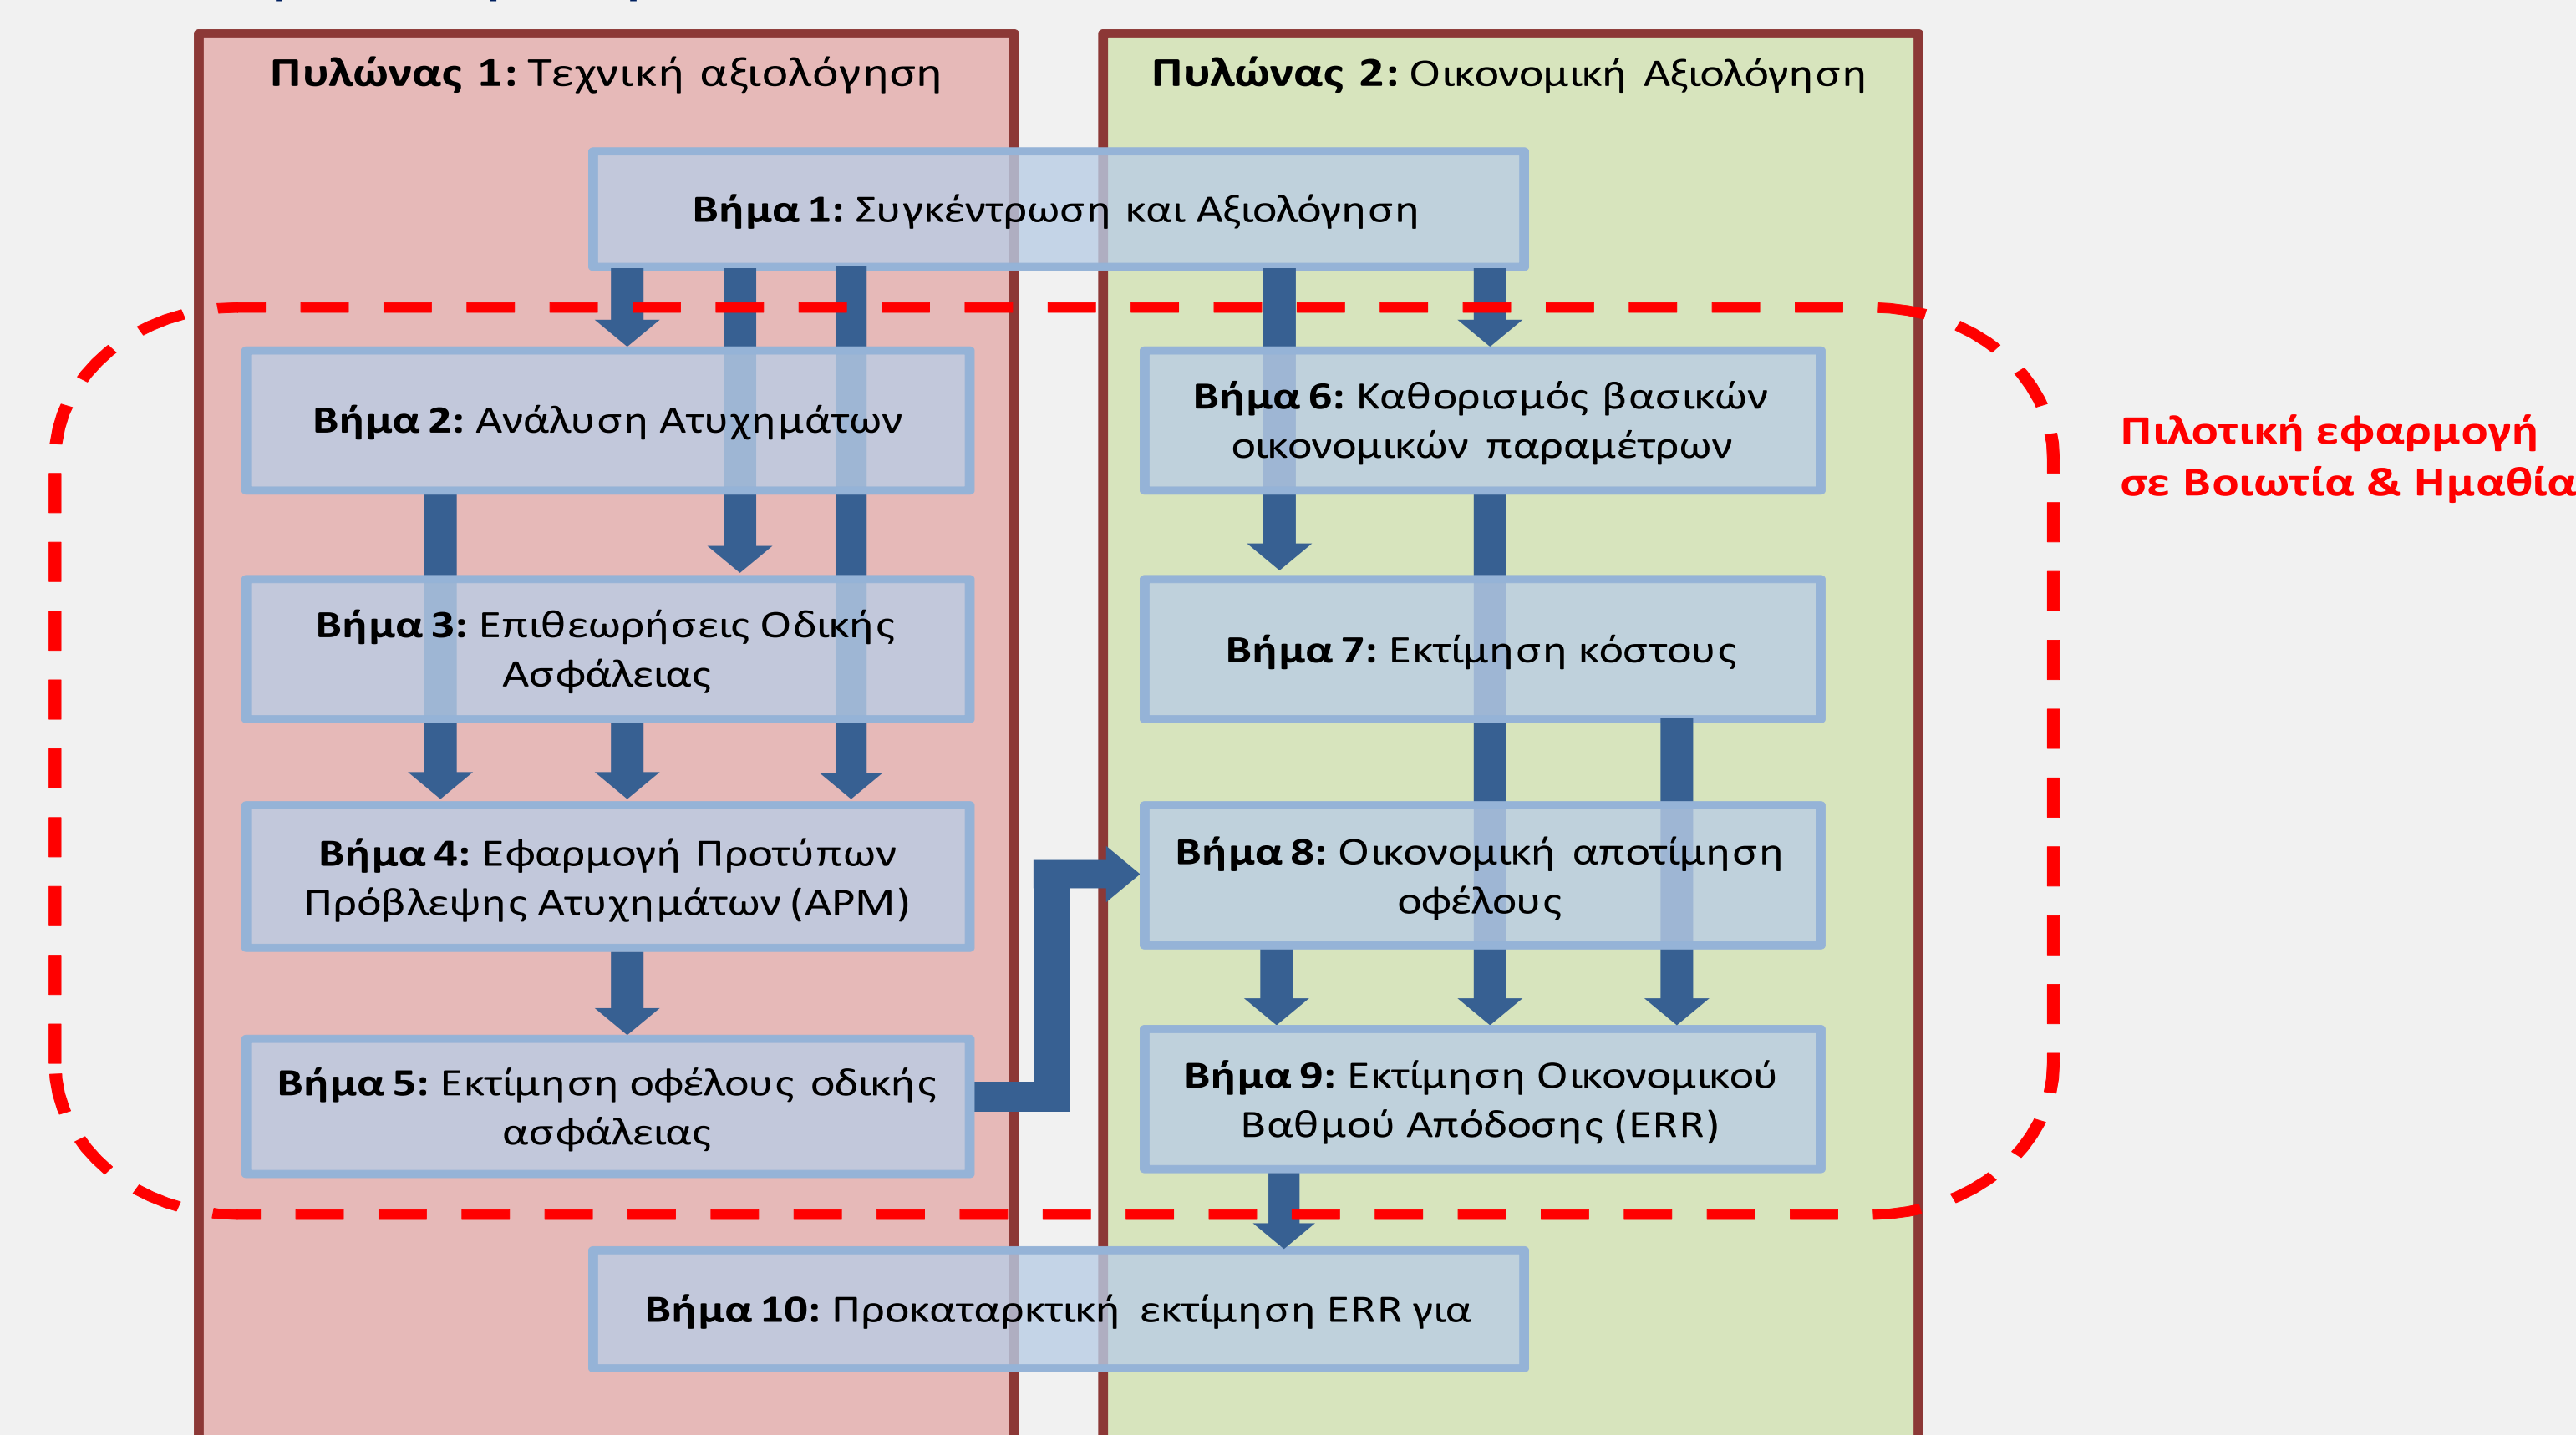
**Πυλώνας 1:** Τεχνική αξιολόγηση

**Πυλώνας 2:** Οικονομική Αξιολόγηση

**Βήμα 1:** Συγκέντρωση και Αξιολόγηση

**Βήμα 2:** Ανάλυση Ατυχημάτων

**Βήμα 3:** Επιθεωρήσεις Οδικής Ασφάλειας

**Βήμα 4:** Εφαρμογή Προτύπων Πρόβλεψης Ατυχημάτων (APM)

**Βήμα 5:** Εκτίμηση οφέλους οδικής ασφάλειας

**Βήμα 6:** Καθορισμός βασικών οικονομικών παραμέτρων

**Βήμα 7:** Εκτίμηση κόστους

**Βήμα 8:** Οικονομική αποτίμηση οφέλους

**Βήμα 9:** Εκτίμηση Οικονομικού Βαθμού Απόδοσης (ERR)

Πιλοτική εφαρμογή σε Βοιωτία & Ημαθία

**Βήμα 10:** Προκαταρκτική εκτίμηση ERR για